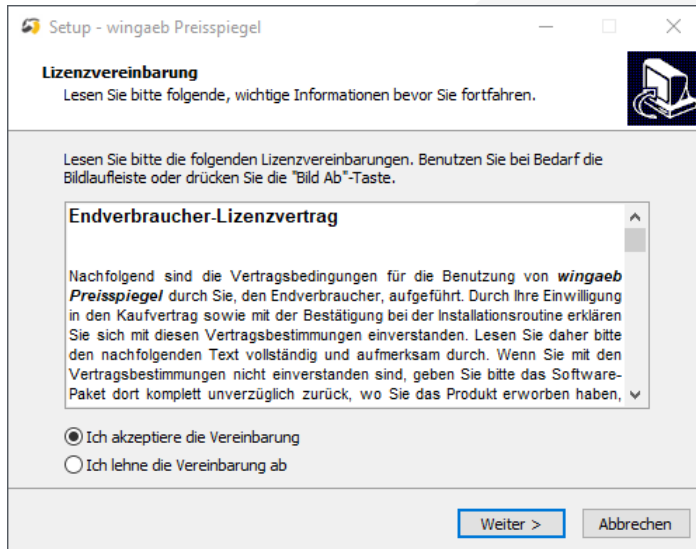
Setup - wingaeb Preisspiegel

Lizenzvereinbarung
Lesen Sie bitte folgende, wichtige Informationen bevor Sie fortfahren.

Lesen Sie bitte die folgenden Lizenzvereinbarungen. Benutzen Sie bei Bedarf die Bildlaufleiste oder drücken Sie die "Bild Ab"-Taste.

Endverbraucher-Lizenzvertrag

Nachfolgend sind die Vertragsbedingungen für die Benutzung von wingaeb Preisspiegel durch Sie, den Endverbraucher, aufgeführt. Durch Ihre Einwilligung in den Kaufvertrag sowie mit der Bestätigung bei der Installationsroutine erklären Sie sich mit diesen Vertragsbestimmungen einverstanden. Lesen Sie daher bitte den nachfolgenden Text vollständig und aufmerksam durch. Wenn Sie mit den Vertragsbestimmungen nicht einverstanden sind, geben Sie bitte das Software-Paket dort komplett unverzüglich zurück, wo Sie das Produkt erworben haben,

Ich akzeptiere die Vereinbarung
Ich lehne die Vereinbarung ab

Weiter >
Abbrechen